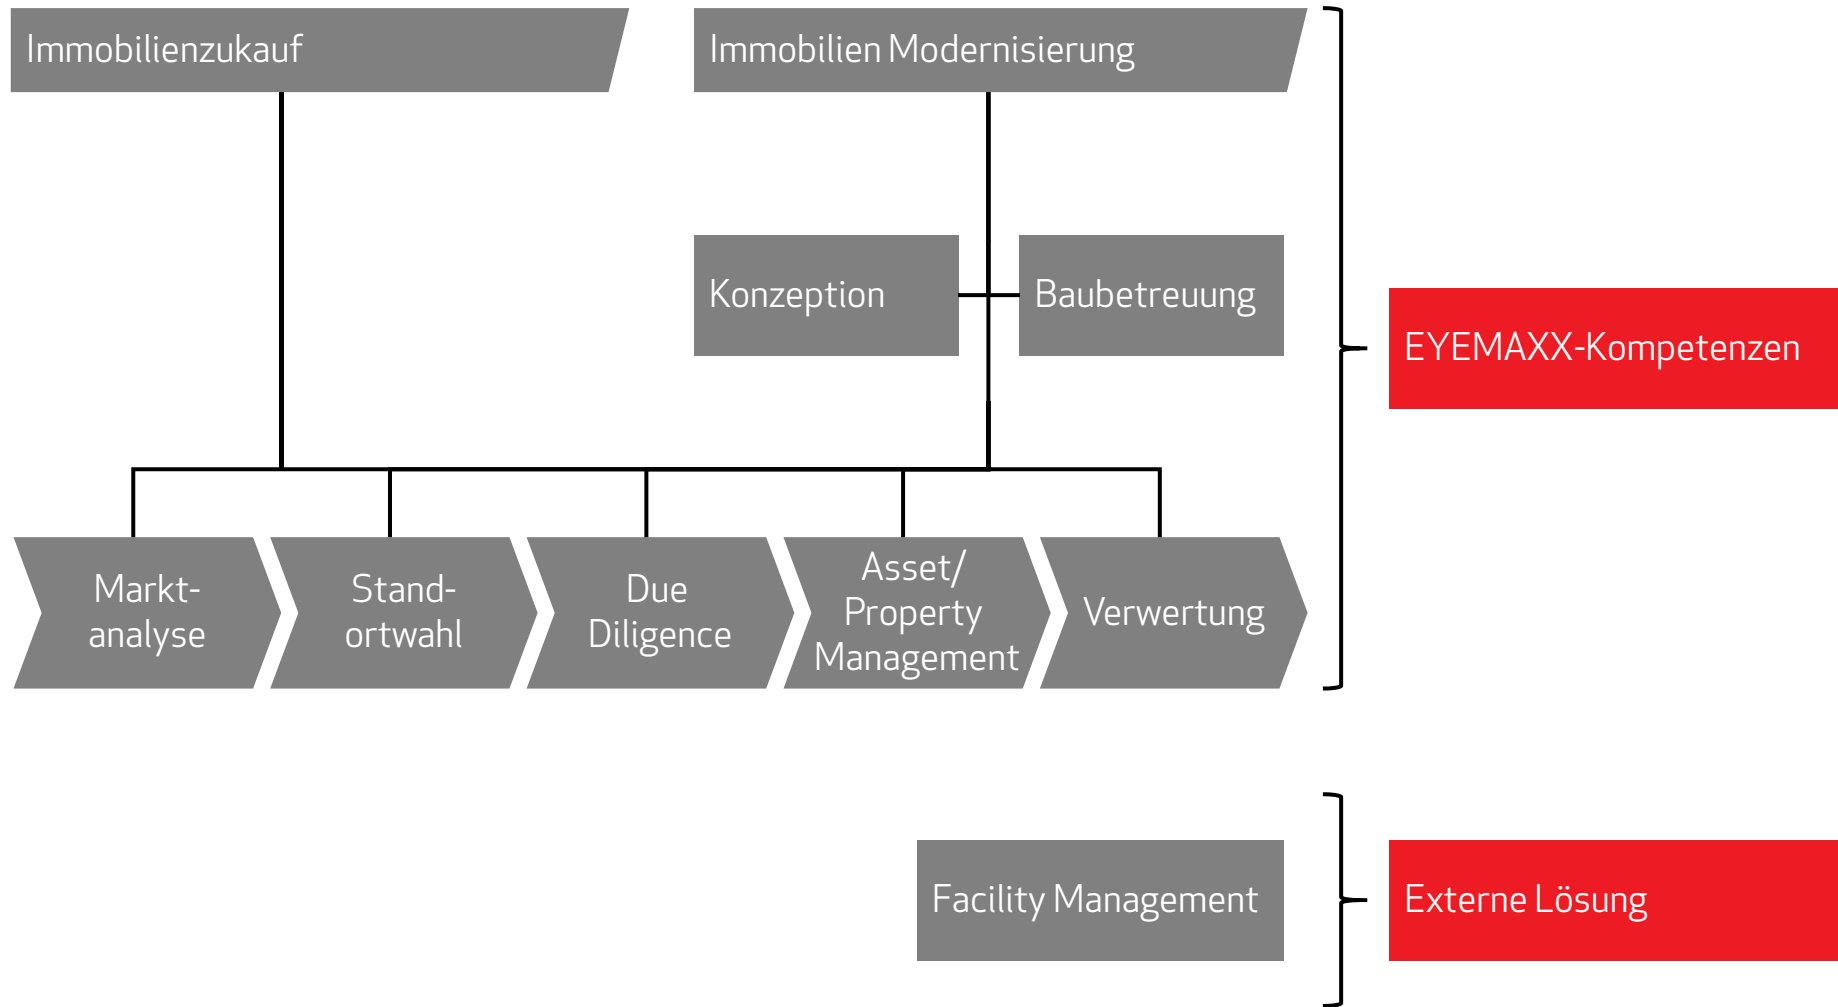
Immobilienzukauf

Immobilien Modernisierung

Konzeption

Baubetreuung

EYEMAXX-Kompetenzen

Markt-analyse

Stand-ortwahl

Due Diligence

Asset/ Property Management

Verwertung

Facility Management

Externe Lösung